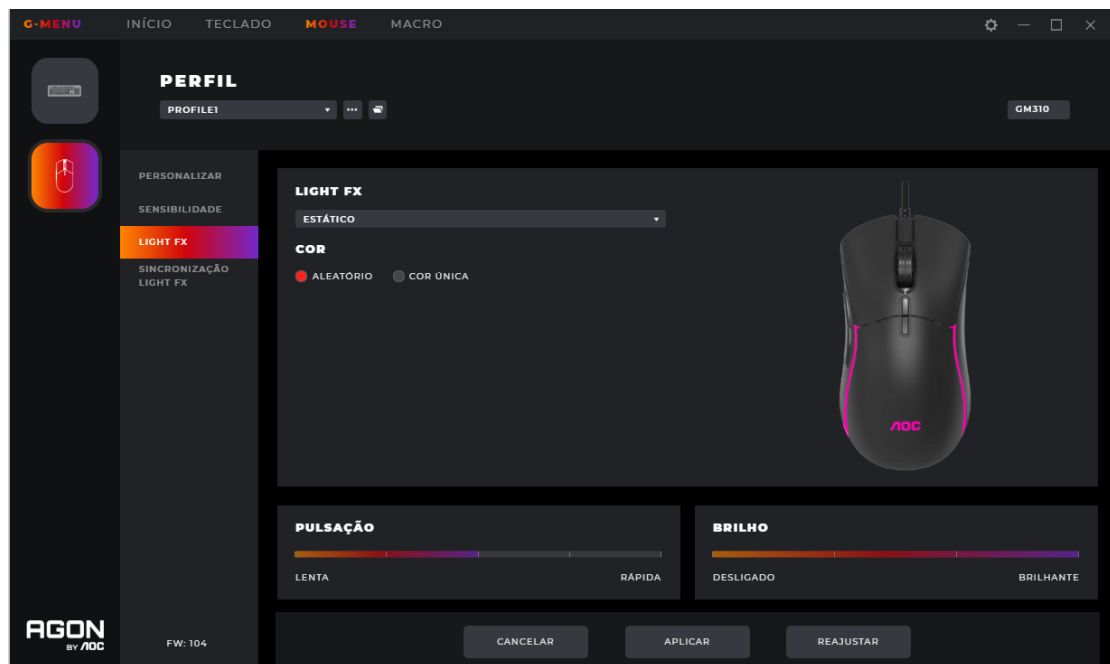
G-MENU INÍCIO TECLADO MOUSE MACRO

PERFIL
PROFILE1
GM310

PERSONALIZAR
SENSIBILIDADE
LIGHT FX
SINCRONIZAÇÃO LIGHT FX

LIGHT FX
ESTÁTICO
COR
ALEATÓRIO COR ÚNICA

AOC

PULSAÇÃO
LENTA RÁPIDA

BRILHO
DESLIGADO BRILHANTE

AGON BY AOC
FW: 104

CANCELAR APLICAR REAJUSTAR